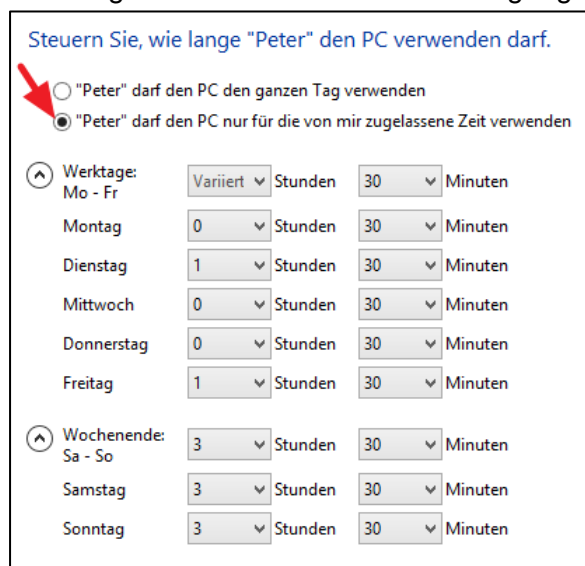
Steuern Sie, wie lange "Peter" den PC verwenden darf.

"Peter" darf den PC den ganzen Tag verwenden

"Peter" darf den PC nur für die von mir zugelassene Zeit verwenden

Werktage: Mo - Fr | Variiert | Stunden | 30 | Minuten

Montag | 0 | Stunden | 30 | Minuten

Dienstag | 1 | Stunden | 30 | Minuten

Mittwoch | 0 | Stunden | 30 | Minuten

Donnerstag | 0 | Stunden | 30 | Minuten

Freitag | 1 | Stunden | 30 | Minuten

Wochenende: Sa - So | 3 | Stunden | 30 | Minuten

Samstag | 3 | Stunden | 30 | Minuten

Sonntag | 3 | Stunden | 30 | Minuten